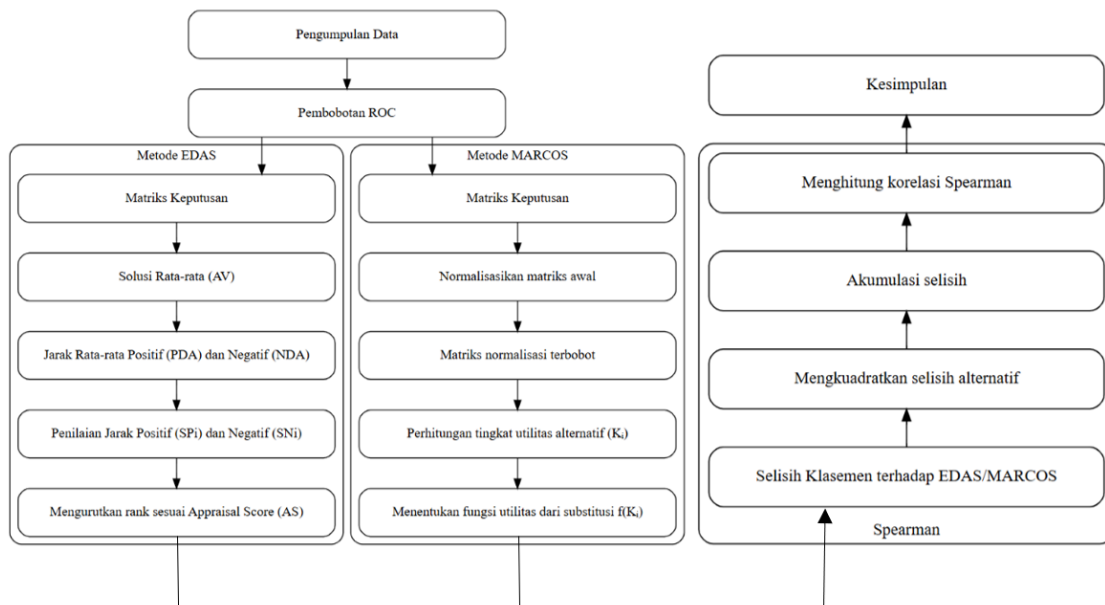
Pengumpulan Data

Pembobotan ROC

Metode EDAS

Matriks Keputusan

Solusi Rata-rata (AV)

Jarak Rata-rata Positif (PDA) dan Negatif (NDA)

Penilaian Jarak Positif (SPi) dan Negatif (SNi)

Mengurutkan rank sesuai Appraisal Score (AS)

Metode MARCOS

Matriks Keputusan

Normalisasikan matriks awal

Matriks normalisasi terbobot

Perhitungan tingkat utilitas alternatif ($K_i$)

Menentukan fungsi utilitas dari substitusi $f(K_i)$

Kesimpulan

Menghitung korelasi Spearman

Akumulasi selisih

Mengkuadratkan selisih alternatif

Selisih Klasemen terhadap EDAS/MARCOS

Spearman